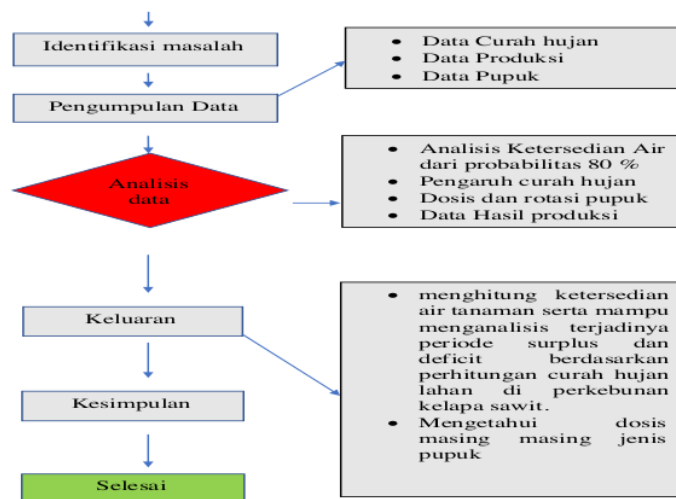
Identifikasi masalah

Pengumpulan Data

- Data Curah hujan
- Data Produksi
- Data Pupuk

Analisis data

- Analisis Ketersedian Air dari probabilitas 80 %
- Pengaruh curah hujan
- Dosis dan rotasi pupuk
- Data Hasil produksi

Keluaran

Kesimpulan

Selesai

- menghitung ketersedian air tanaman serta mampu menganalisis terjadinya periode surplus dan deficit berdasarkan perhitungan curah hujan lahan di perkebunan kelapa sawit.
- Mengetahui dosis masing masing jenis pupuk